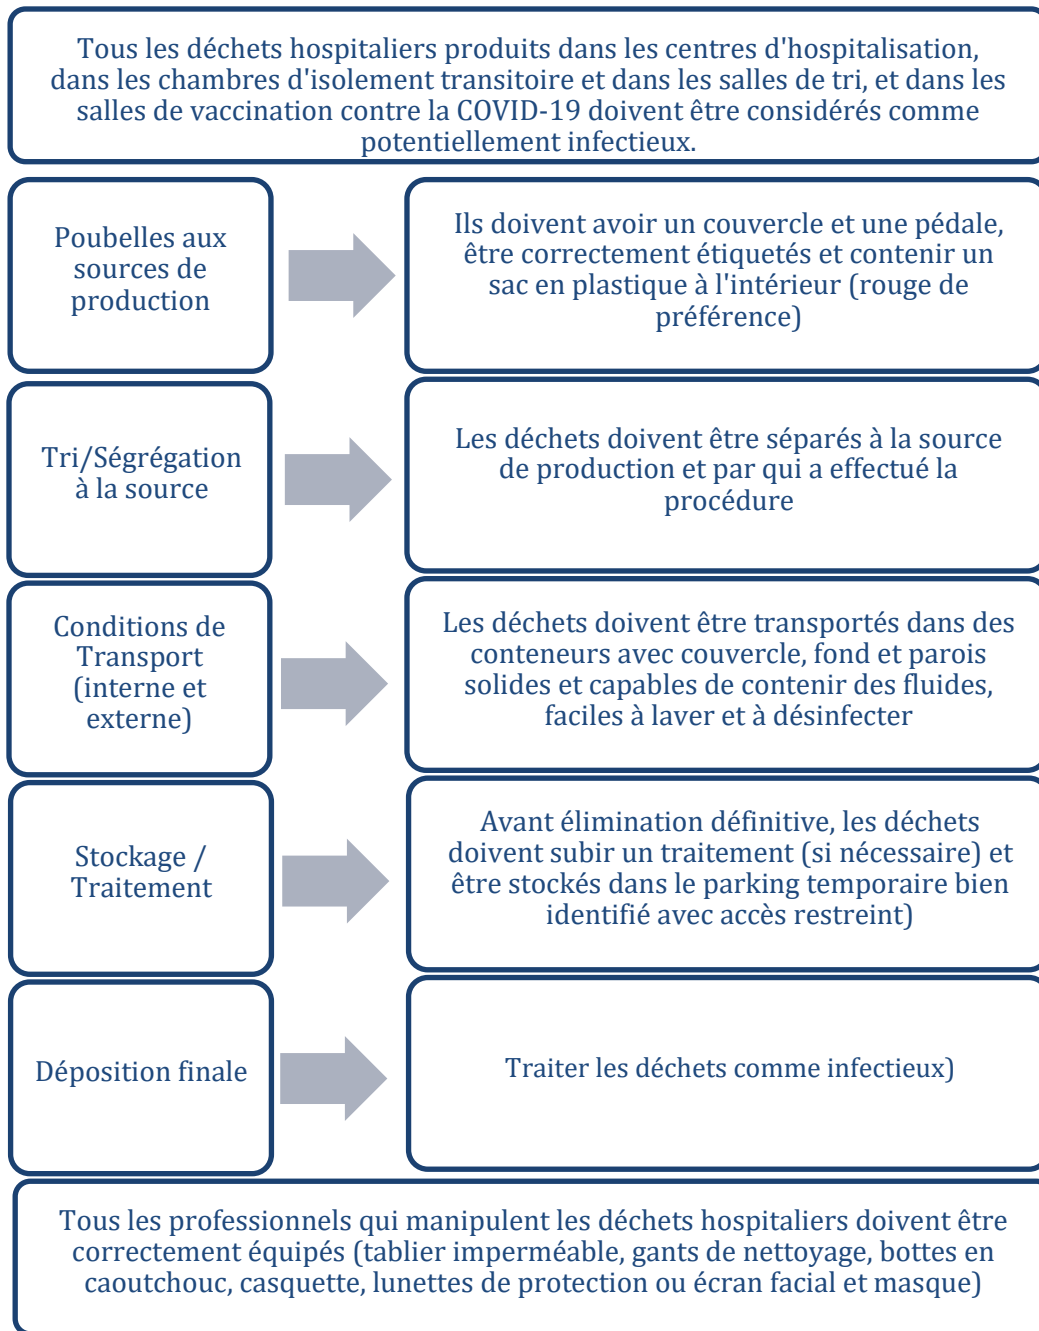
Tous les déchets hospitaliers produits dans les centres d'hospitalisation, dans les chambres d'isolement transitoire et dans les salles de tri, et dans les salles de vaccination contre la COVID-19 doivent être considérés comme potentiellement infectieux.

Poubelles aux sources de production

Ils doivent avoir un couvercle et une pédale, être correctement étiquetés et contenir un sac en plastique à l'intérieur (rouge de préférence)

Tri/Ségrégation à la source

Les déchets doivent être séparés à la source de production et par qui a effectué la procédure

Conditions de Transport (interne et externe)

Les déchets doivent être transportés dans des conteneurs avec couvercle, fond et parois solides et capables de contenir des fluides, faciles à laver et à désinfecter

Stockage / Traitement

Avant élimination définitive, les déchets doivent subir un traitement (si nécessaire) et être stockés dans le parking temporaire bien identifié avec accès restreint)

Déposition finale

Traiter les déchets comme infectieux)

Tous les professionnels qui manipulent les déchets hospitaliers doivent être correctement équipés (tablier imperméable, gants de nettoyage, bottes en caoutchouc, casquette, lunettes de protection ou écran facial et masque)